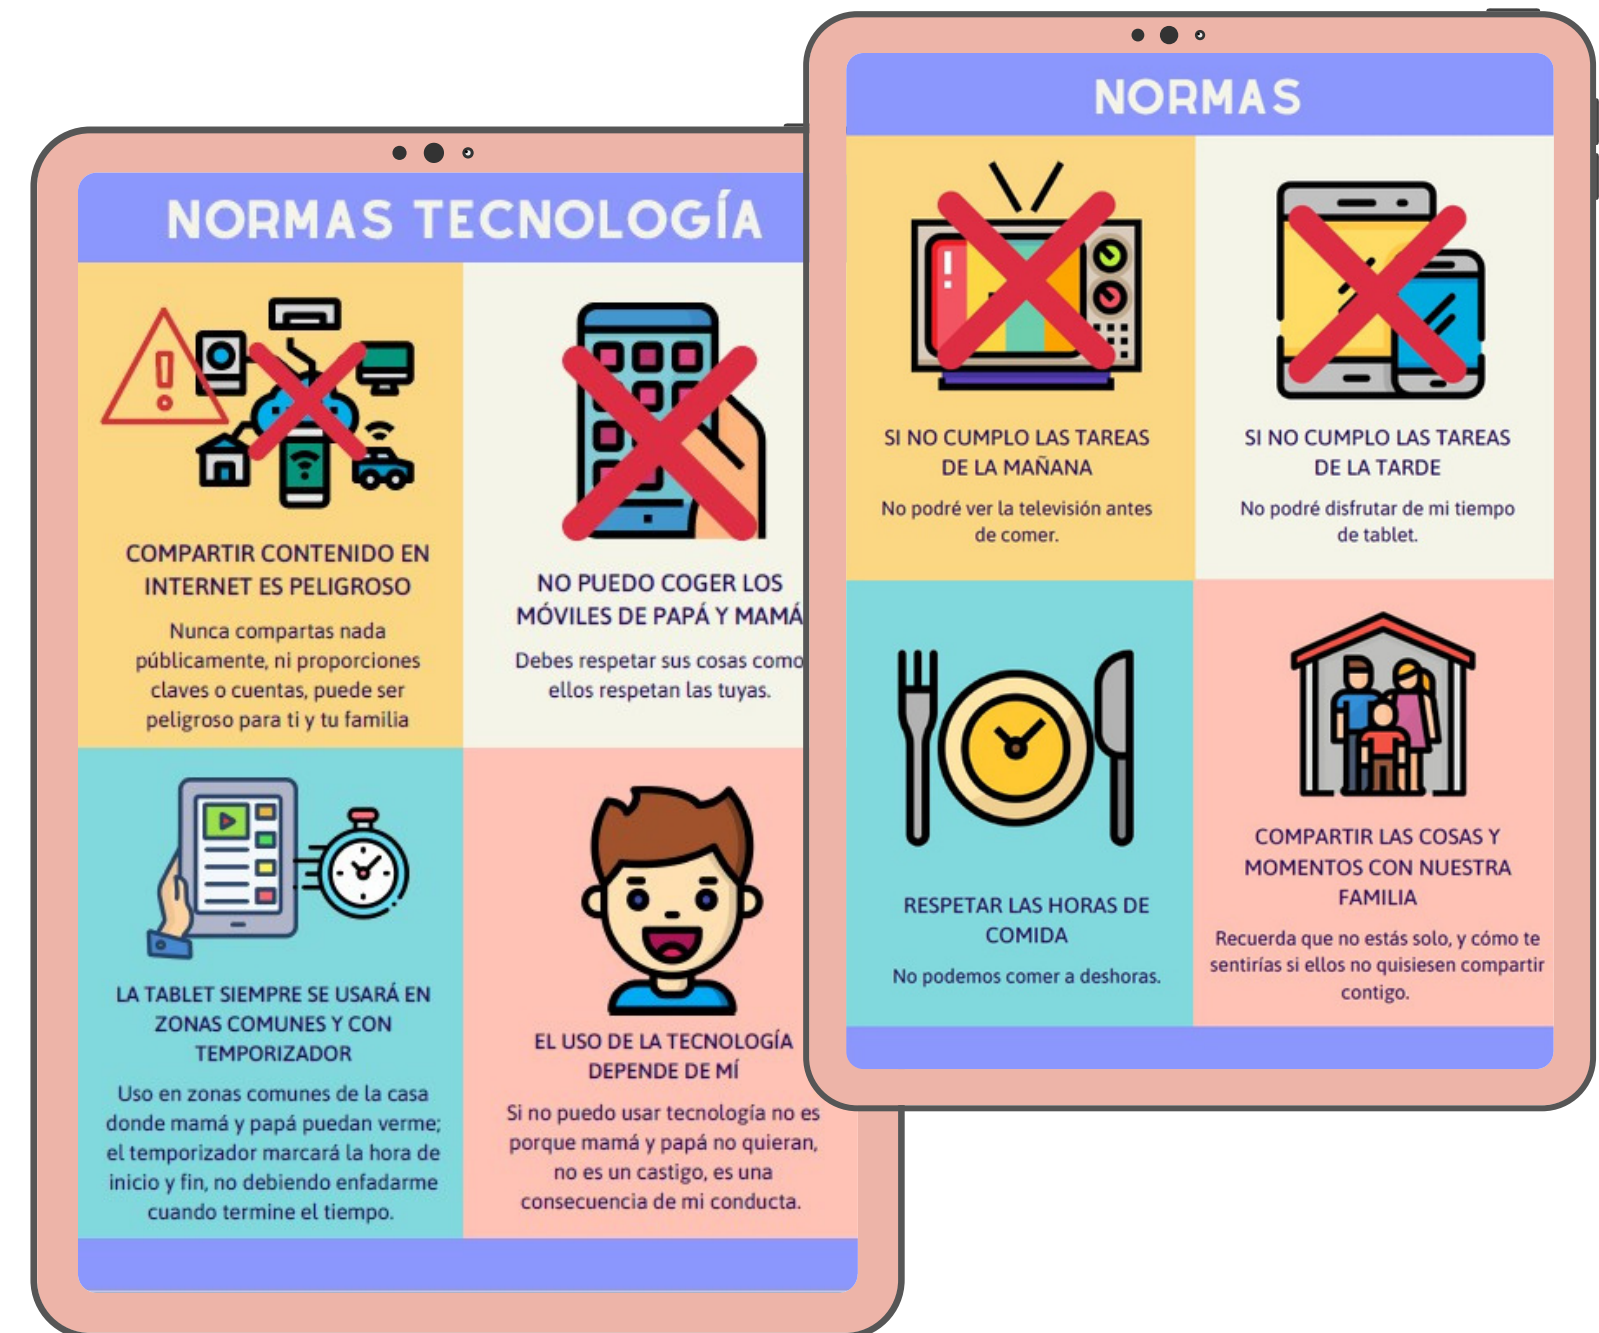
NORMAS TECNOLOGÍA

COMPARTIR CONTENIDO EN INTERNET ES PELIGROSO

Nunca compartas nada públicamente, ni proporciones claves o cuentas, puede ser peligroso para ti y tu familia

NO PUEDO COGER LOS MÓVILES DE PAPÁ Y MAMÁ

Debes respetar sus cosas como ellos respetan las tuyas.

LA TABLET SIEMPRE SE USARÁ EN ZONAS COMUNES Y CON TEMPORIZADOR

Uso en zonas comunes de la casa donde mamá y papá puedan verme; el temporizador marcará la hora de inicio y fin, no debiendo enfadarme cuando termine el tiempo.

EL USO DE LA TECNOLOGÍA DEPENDE DE MÍ

Si no puedo usar tecnología no es porque mamá y papá no quieran, no es un castigo, es una consecuencia de mi conducta.

NORMAS

SI NO CUMPLO LAS TAREAS DE LA MAÑANA

No podré ver la televisión antes de comer.

SI NO CUMPLO LAS TAREAS DE LA TARDE

No podré disfrutar de mi tiempo de tablet.

RESPETAR LAS HORAS DE COMIDA

No podemos comer a deshoras.

COMPARTIR LAS COSAS Y MOMENTOS CON NUESTRA FAMILIA

Recuerda que no estás solo, y cómo te sentirías si ellos no quisiesen compartir contigo.